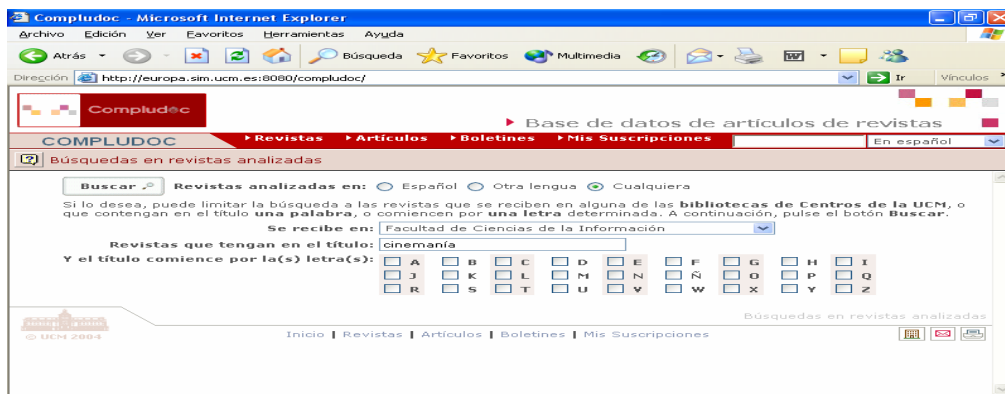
Compludoc - Microsoft Internet Explorer

Archivo Edición Ver Favoritos Herramientas Ayuda

Atrás Búsqueda Favoritos Multimedia

Dirección http://europa.sim.ucm.es:8080/compludoc/ Ir Vínculos

Compludoc

Base de datos de artículos de revistas

COMPLUDOC ▸Revistas ▸Artículos ▸Boletines ▸Mis Suscripciones En español

Búsquedas en revistas analizadas

Buscar Revistas analizadas en: Español Otra lengua Cualquiera

Si lo desea, puede limitar la búsqueda a las revistas que se reciben en alguna de las **bibliotecas de Centros de la UCM**, o que contengan en el título **una palabra**, o comiencen por **una letra** determinada. A continuación, pulse el botón **Buscar**.

Se recibe en: Facultad de Ciencias de la Información

Revistas que tengan en el título: cinemanía

Y el título comience por la(s) letra(s): A B C D E F G H I J K L M N Ñ O P Q R S T U V W X Y Z

Búsquedas en revistas analizadas

© UCM 2004

Inicio | Revistas | Artículos | Boletines | Mis Suscripciones